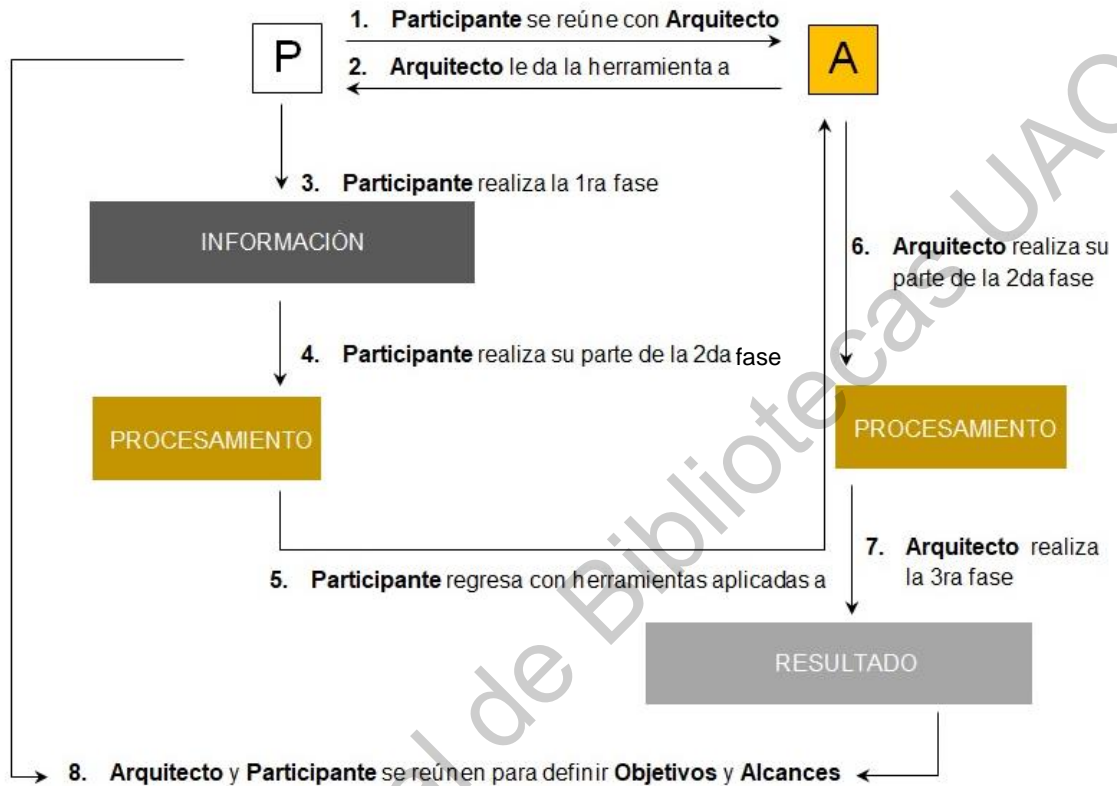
P

1. **Participante** se reúne con **Arquitecto**

2. **Arquitecto** le da la herramienta a

A

3. **Participante** realiza la 1ra fase

INFORMACIÓN

6. **Arquitecto** realiza su parte de la 2da fase

4. **Participante** realiza su parte de la 2da fase

PROCESAMIENTO

PROCESAMIENTO

5. **Participante** regresa con herramientas aplicadas a

7. **Arquitecto** realiza la 3ra fase

RESULTADO

8. **Arquitecto** y **Participante** se reúnen para definir **Objetivos** y **Alcances**

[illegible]l de Bibliotecas UAO